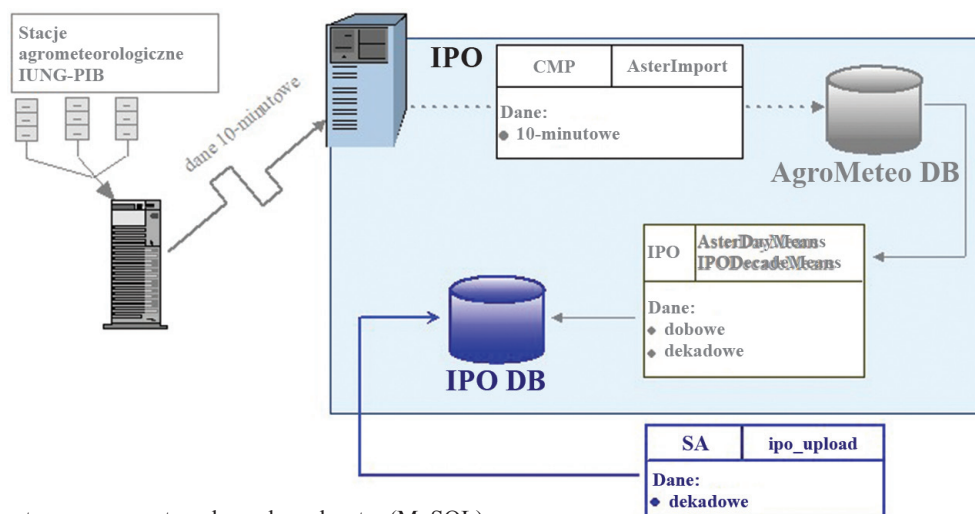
Stacje agrometeorologiczne IUNG-PIB

dane 10-minutowe

IPO

| CMP | AsterImport |
|---|---|

Dane:
• 10-minutowe

AgroMeteo DB

IPO
AsterDayMeans
IPODecadeMeans

Dane:
• dobowe
• dekadowe

IPO DB

| SA | ipo_upload |
|---|---|

Dane:
• dekadowe

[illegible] (MySQL)